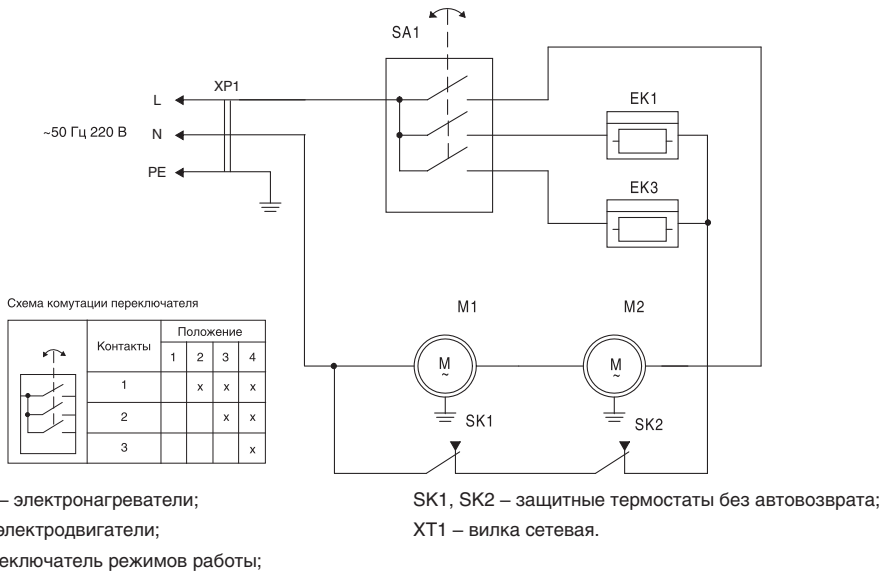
SA1

L

N

~50 Гц 220 В

PE

XP1

EK1

EK3

M1

M2

M
~

M
~

SK1

SK2

Схема комутации переключателя

| | Контакты | Положение 1 | 2 | 3 | 4 |
|---|---|---|---|---|---|
| | 1 | | x | x | x |
| | 2 | | | x | x |
| | 3 | | | | x |

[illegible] – электронагреватели;

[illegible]электродвигатели;

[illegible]еключатель режимов работы;

SK1, SK2 – защитные термостаты без автовозврата;

XT1 – вилка сетевая.